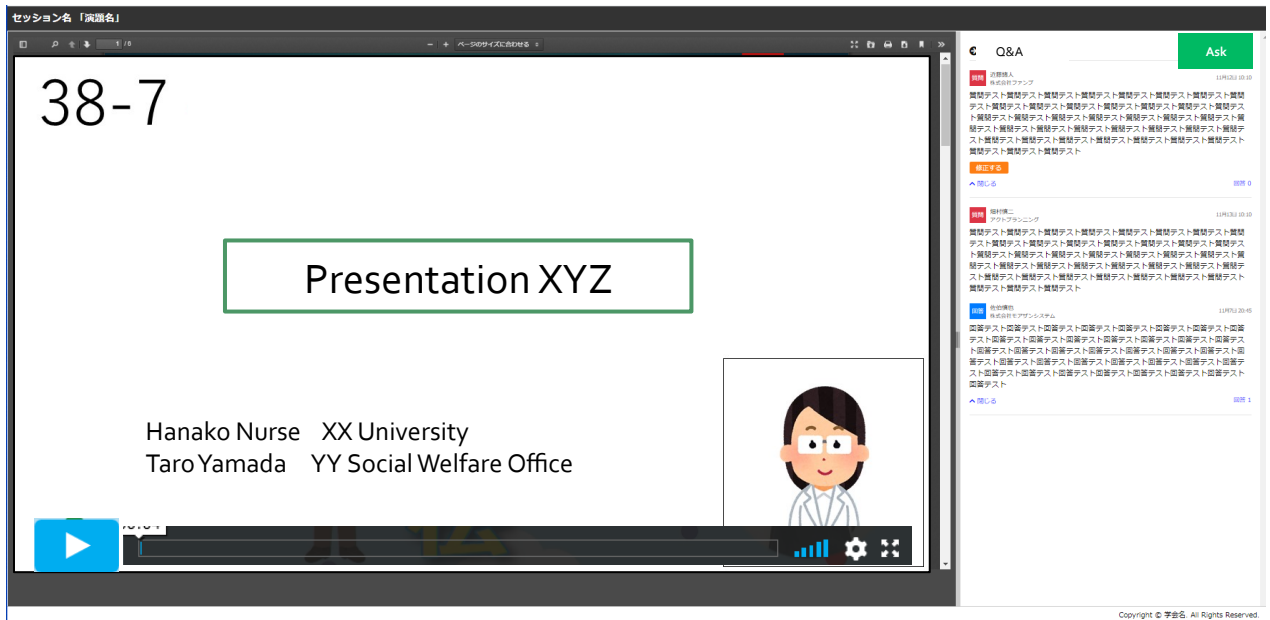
セッション名「演題名」

1 / 6

ページのサイズに合わせる

38-7

Presentation XYZ

Hanako Nurse XX University
Taro Yamada YY Social Welfare Office

Q&A

Ask

質問 近藤雄人
株式会社ファング
11月2日 10:10

質問テスト質問テスト質問テスト質問テスト質問テスト質問テスト質問テスト質問テスト質問テスト質問テスト質問テスト質問テスト質問テスト質問テスト質問テスト質問テスト質問テスト質問テスト質問テスト質問テスト質問テスト質問テスト質問テスト質問テスト質問テスト質問テスト質問テスト質問テスト質問テスト質問テスト質問テスト質問テスト質問テスト質問テスト質問テスト質問テスト質問テスト質問テスト質問テスト

修正する

閉じる

回答 0

質問 稲村慎二
アクトプランニング
11月3日 10:10

質問テスト質問テスト質問テスト質問テスト質問テスト質問テスト質問テスト質問テスト質問テスト質問テスト質問テスト質問テスト質問テスト質問テスト質問テスト質問テスト質問テスト質問テスト質問テスト質問テスト質問テスト質問テスト質問テスト質問テスト質問テスト質問テスト質問テスト質問テスト質問テスト質問テスト質問テスト質問テスト質問テスト

回答 吉田慎也
株式会社モアデザインシステム
11月5日 20:45

回答テスト回答テスト回答テスト回答テスト回答テスト回答テスト回答テスト回答テスト回答テスト回答テスト回答テスト回答テスト回答テスト回答テスト回答テスト回答テスト回答テスト回答テスト回答テスト回答テスト回答テスト回答テスト回答テスト回答テスト回答テスト回答テスト回答テスト回答テスト回答テスト回答テスト回答テスト回答テスト回答テスト回答テスト回答テスト

閉じる

回答 1

Copyright © 学会名. All Rights Reserved.